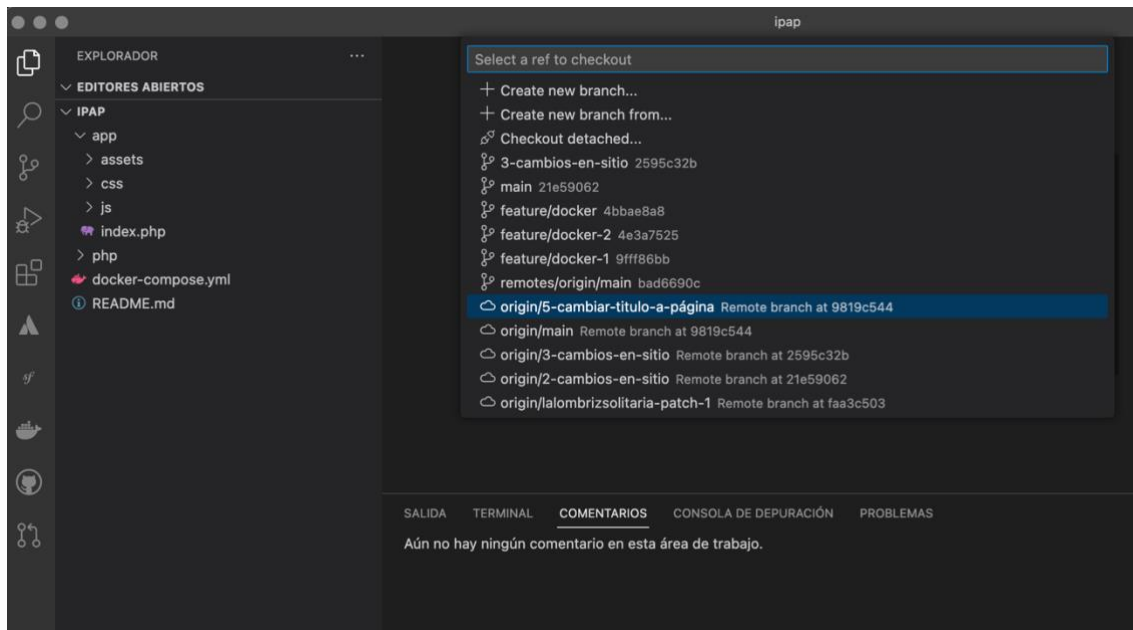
ipap

EXPLORADOR ···

EDITORES ABIERTOS

IPAP

app

assets

css

js

index.php

php

docker-compose.yml

README.md

Select a ref to checkout

+ Create new branch...

+ Create new branch from...

Checkout detached...

3-cambios-en-sitio 2595c32b

main 21e59062

feature/docker 4bbae8a8

feature/docker-2 4e3a7525

feature/docker-1 9fff86bb

remotes/origin/main bad6690c

origin/5-cambiar-titulo-a-página Remote branch at 9819c544

origin/main Remote branch at 9819c544

origin/3-cambios-en-sitio Remote branch at 2595c32b

origin/2-cambios-en-sitio Remote branch at 21e59062

origin/lalombrizsolitaria-patch-1 Remote branch at faa3c503

SALIDA TERMINAL COMENTARIOS CONSOLA DE DEPURACIÓN PROBLEMAS

Aún no hay ningún comentario en esta área de trabajo.